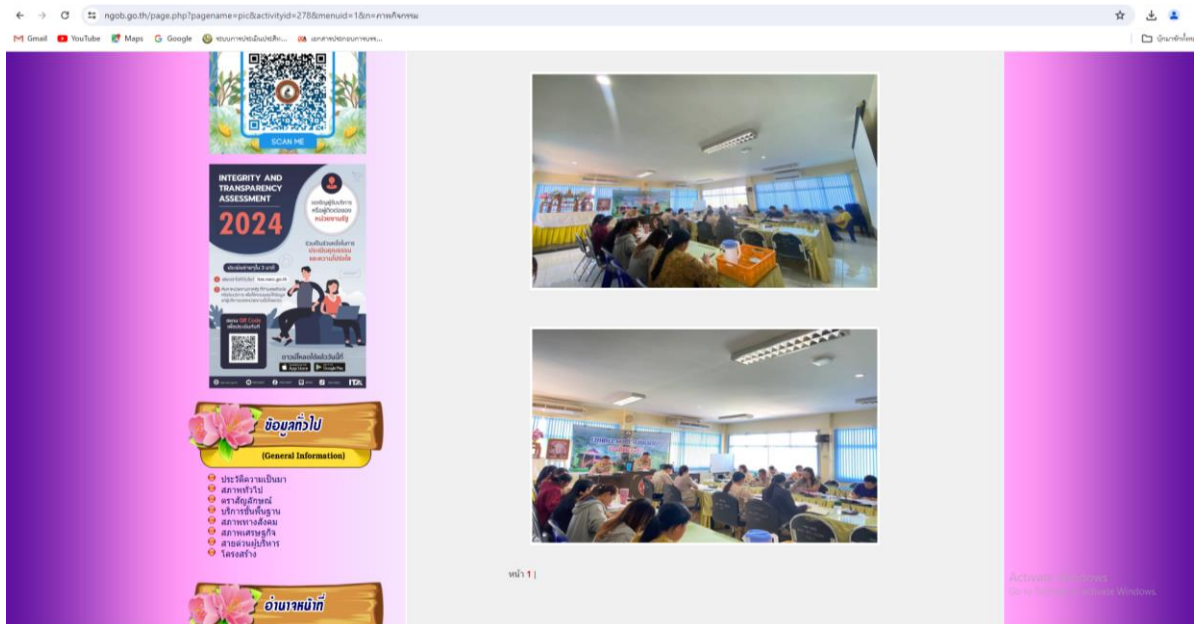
ngob.go.th/page.php?pagename=pic&activityid=278&menuid=1&n=ภาพกิจกรรม

Gmail YouTube Maps Google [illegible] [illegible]

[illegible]

SCAN ME

INTEGRITY AND TRANSPARENCY ASSESSMENT 2024

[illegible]

ข้อมูลทั่วไป
(General Information)

ประวัติความเป็นมา
สภาพทั่วไป
ตราสัญลักษณ์
บริการขั้นพื้นฐาน
สภาพทางสังคม
สภาพเศรษฐกิจ
สายงานผู้บริหาร
โครงสร้าง

อำนาจหน้าที่

หน้า 1 |

Activate Windows
Go to Settings to activate Windows.